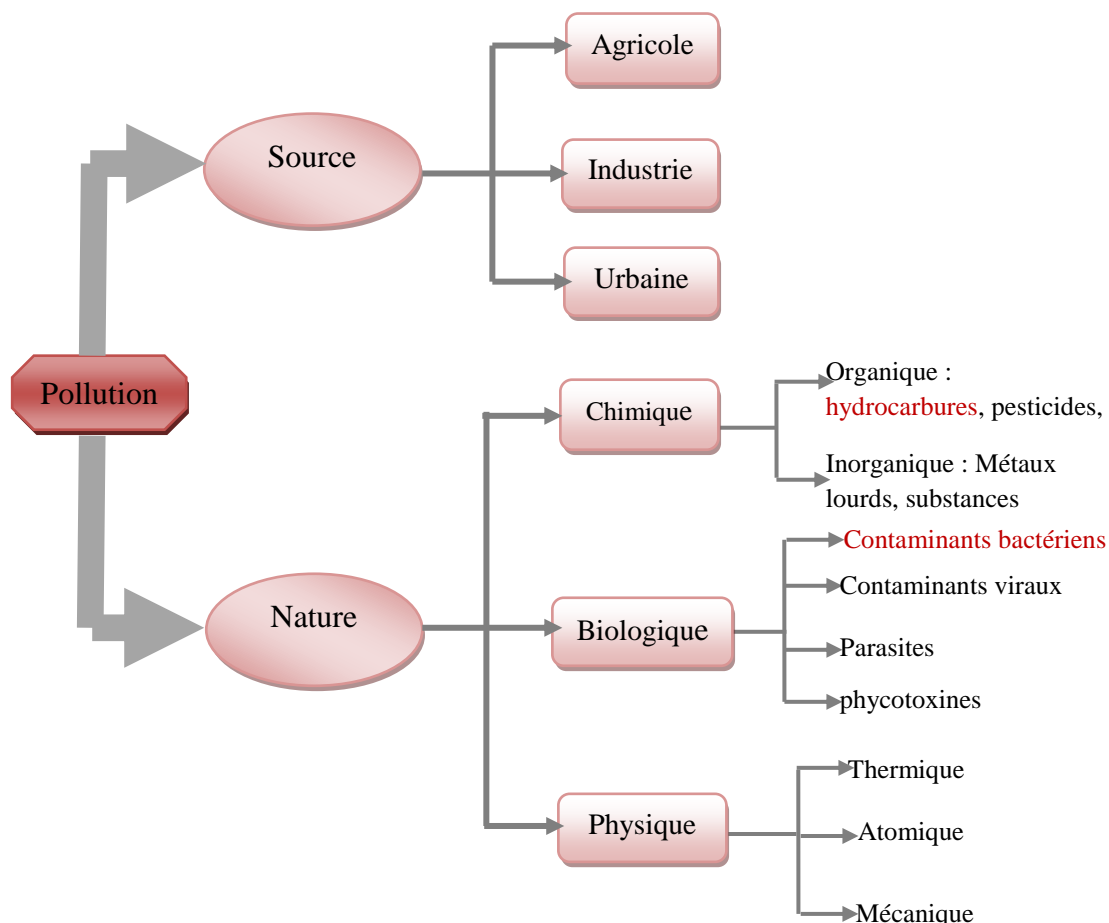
Pollution

Source

Agricole

Industrie

Urbaine

Nature

Chimique

Organique : hydrocarbures, pesticides,

Inorganique : Métaux lourds, substances

Biologique

Contaminants bactériens

Contaminants viraux

Parasites

phycotoxines

Physique

Thermique

Atomique

Mécanique